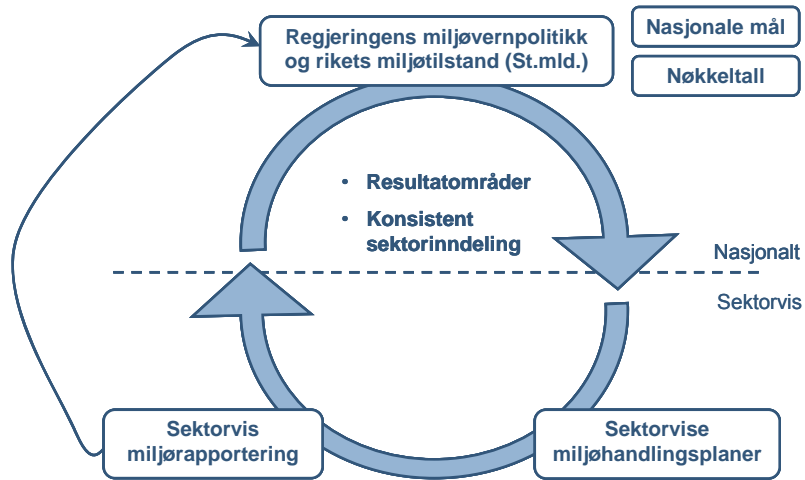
Regjeringens miljøvernpolitikk og rikets miljøtilstand (St.mld.)

Nasjonale mål

Nøkkeltall

• Resultatområder
• Konsistent sektorinndeling

Nasjonalt

Sektorvis

Sektorvis miljørapportering

Sektorvise miljøhandlingsplaner